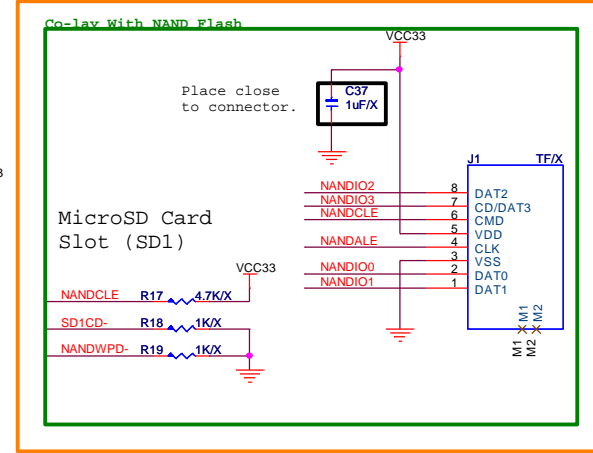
Co-lay With NAND Flash

VCC33

Place close to connector.

C37
1uF/X

MicroSD Card Slot (SD1)

J1 TF/X

NANDIO2 8 DAT2
NANDIO3 7 CD/DAT3
NANDCLE 6 CMD
5 VDD
NANDALE 4 CLK
3 VSS
NANDIO0 2 DAT0
NANDIO1 1 DAT1

M1 M2
M1 M2

VCC33

NANDCLE R17 4.7K/X
SD1CD- R18 1K/X
NANDWPD- R19 1K/X

3